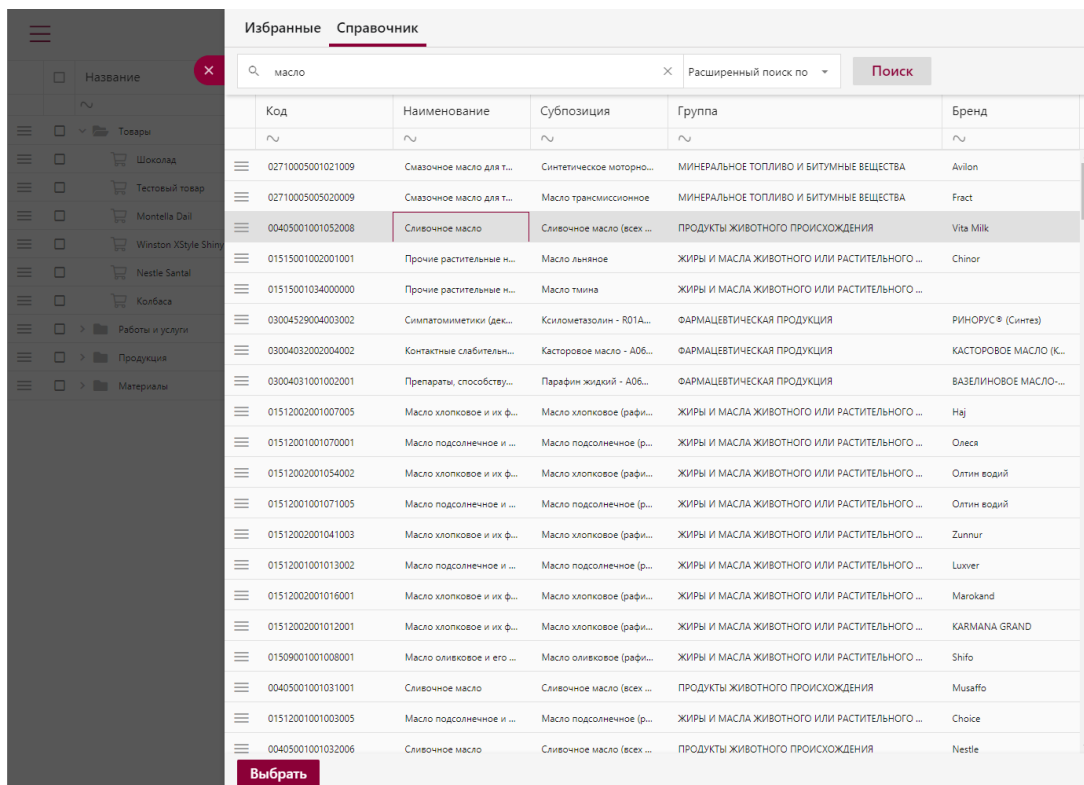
Название
∾
Товары
Шоколад
Тестовый товар
Montella Dail
Winston XStyle Shiny
Nestle Santal
Колбаса
Работы и услуги
Продукция
Материалы

Избранные Справочник

масло
Расширенный поиск по
Поиск

| Код | Наименование | Субпозиция | Группа | Бренд |
|---|---|---|---|---|
| ∾ | ∾ | ∾ | ∾ | ∾ |
| 02710005001021009 | Смазочное масло для т... | Синтетическое моторно... | МИНЕРАЛЬНОЕ ТОПЛИВО И БИТУМНЫЕ ВЕЩЕСТВА | Avilon |
| 02710005005020009 | Смазочное масло для т... | Масло трансмиссионное | МИНЕРАЛЬНОЕ ТОПЛИВО И БИТУМНЫЕ ВЕЩЕСТВА | Fract |
| 00405001001052008 | Сливочное масло | Сливочное масло (всех ... | ПРОДУКТЫ ЖИВОТНОГО ПРОИСХОЖДЕНИЯ | Vita Milk |
| 01515001002001001 | Прочие растительные н... | Масло льняное | ЖИРЫ И МАСЛА ЖИВОТНОГО ИЛИ РАСТИТЕЛЬНОГО ... | Chinor |
| 01515001034000000 | Прочие растительные н... | Масло тмина | ЖИРЫ И МАСЛА ЖИВОТНОГО ИЛИ РАСТИТЕЛЬНОГО ... | |
| 03004529004003002 | Симпатомиметики (дек... | Ксилометазолин - R01A... | ФАРМАЦЕВТИЧЕСКАЯ ПРОДУКЦИЯ | РИНОРУС® (Синтез) |
| 03004032002004002 | Контактные слабительн... | Касторовое масло - A06... | ФАРМАЦЕВТИЧЕСКАЯ ПРОДУКЦИЯ | КАСТОРОВОЕ МАСЛО (К... |
| 03004031001002001 | Препараты, способству... | Парафин жидкий - A06... | ФАРМАЦЕВТИЧЕСКАЯ ПРОДУКЦИЯ | ВАЗЕЛИНОВОЕ МАСЛО-... |
| 01512002001007005 | Масло хлопковое и их ф... | Масло хлопковое (рафи... | ЖИРЫ И МАСЛА ЖИВОТНОГО ИЛИ РАСТИТЕЛЬНОГО ... | Haj |
| 01512001001070001 | Масло подсолнечное и ... | Масло подсолнечное (р... | ЖИРЫ И МАСЛА ЖИВОТНОГО ИЛИ РАСТИТЕЛЬНОГО ... | Олеся |
| 01512002001054002 | Масло хлопковое и их ф... | Масло хлопковое (рафи... | ЖИРЫ И МАСЛА ЖИВОТНОГО ИЛИ РАСТИТЕЛЬНОГО ... | Олтин водий |
| 01512001001071005 | Масло подсолнечное и ... | Масло подсолнечное (р... | ЖИРЫ И МАСЛА ЖИВОТНОГО ИЛИ РАСТИТЕЛЬНОГО ... | Олтин водий |
| 01512002001041003 | Масло хлопковое и их ф... | Масло хлопковое (рафи... | ЖИРЫ И МАСЛА ЖИВОТНОГО ИЛИ РАСТИТЕЛЬНОГО ... | Zunnur |
| 01512001001013002 | Масло подсолнечное и ... | Масло подсолнечное (р... | ЖИРЫ И МАСЛА ЖИВОТНОГО ИЛИ РАСТИТЕЛЬНОГО ... | Luxver |
| 01512002001016001 | Масло хлопковое и их ф... | Масло хлопковое (рафи... | ЖИРЫ И МАСЛА ЖИВОТНОГО ИЛИ РАСТИТЕЛЬНОГО ... | Marokand |
| 01512002001012001 | Масло хлопковое и их ф... | Масло хлопковое (рафи... | ЖИРЫ И МАСЛА ЖИВОТНОГО ИЛИ РАСТИТЕЛЬНОГО ... | KARMANA GRAND |
| 01509001001008001 | Масло оливковое и его ... | Масло оливковое (рафи... | ЖИРЫ И МАСЛА ЖИВОТНОГО ИЛИ РАСТИТЕЛЬНОГО ... | Shifo |
| 00405001001031001 | Сливочное масло | Сливочное масло (всех ... | ПРОДУКТЫ ЖИВОТНОГО ПРОИСХОЖДЕНИЯ | Musaffo |
| 01512001001003005 | Масло подсолнечное и ... | Масло подсолнечное (р... | ЖИРЫ И МАСЛА ЖИВОТНОГО ИЛИ РАСТИТЕЛЬНОГО ... | Choice |
| 00405001001032006 | Сливочное масло | Сливочное масло (всех ... | ПРОДУКТЫ ЖИВОТНОГО ПРОИСХОЖДЕНИЯ | Nestle |

Выбрать